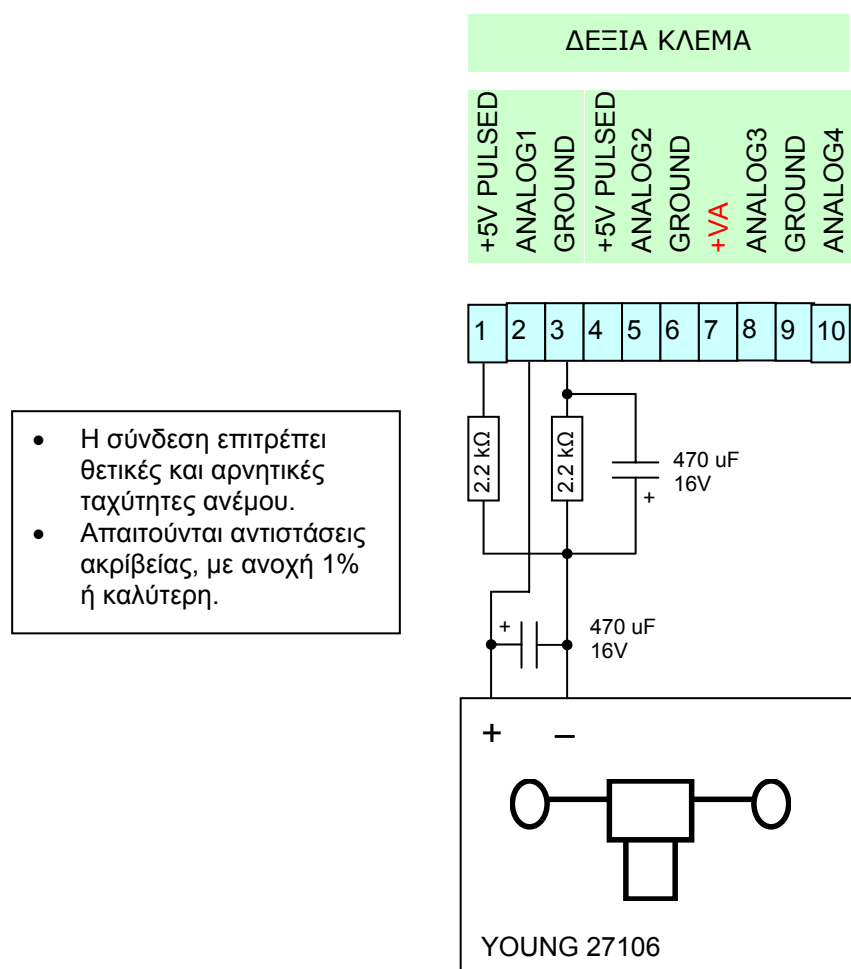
ΔΕΞΙΑ ΚΛΕΜΑ

+5V PULSED
ANALOG1
GROUND
+5V PULSED
ANALOG2
GROUND
+VA
ANALOG3
GROUND
ANALOG4

1 2 3 4 5 6 7 8 9 10

- Η σύνδεση επιτρέπει θετικές και αρνητικές ταχύτητες ανέμου.
- Απαιτούνται αντιστάσεις ακρίβειας, με ανοχή 1% ή καλύτερη.

2.2 kΩ
2.2 kΩ
470 uF 16V
+
+
470 uF 16V

+ –

YOUNG 27106